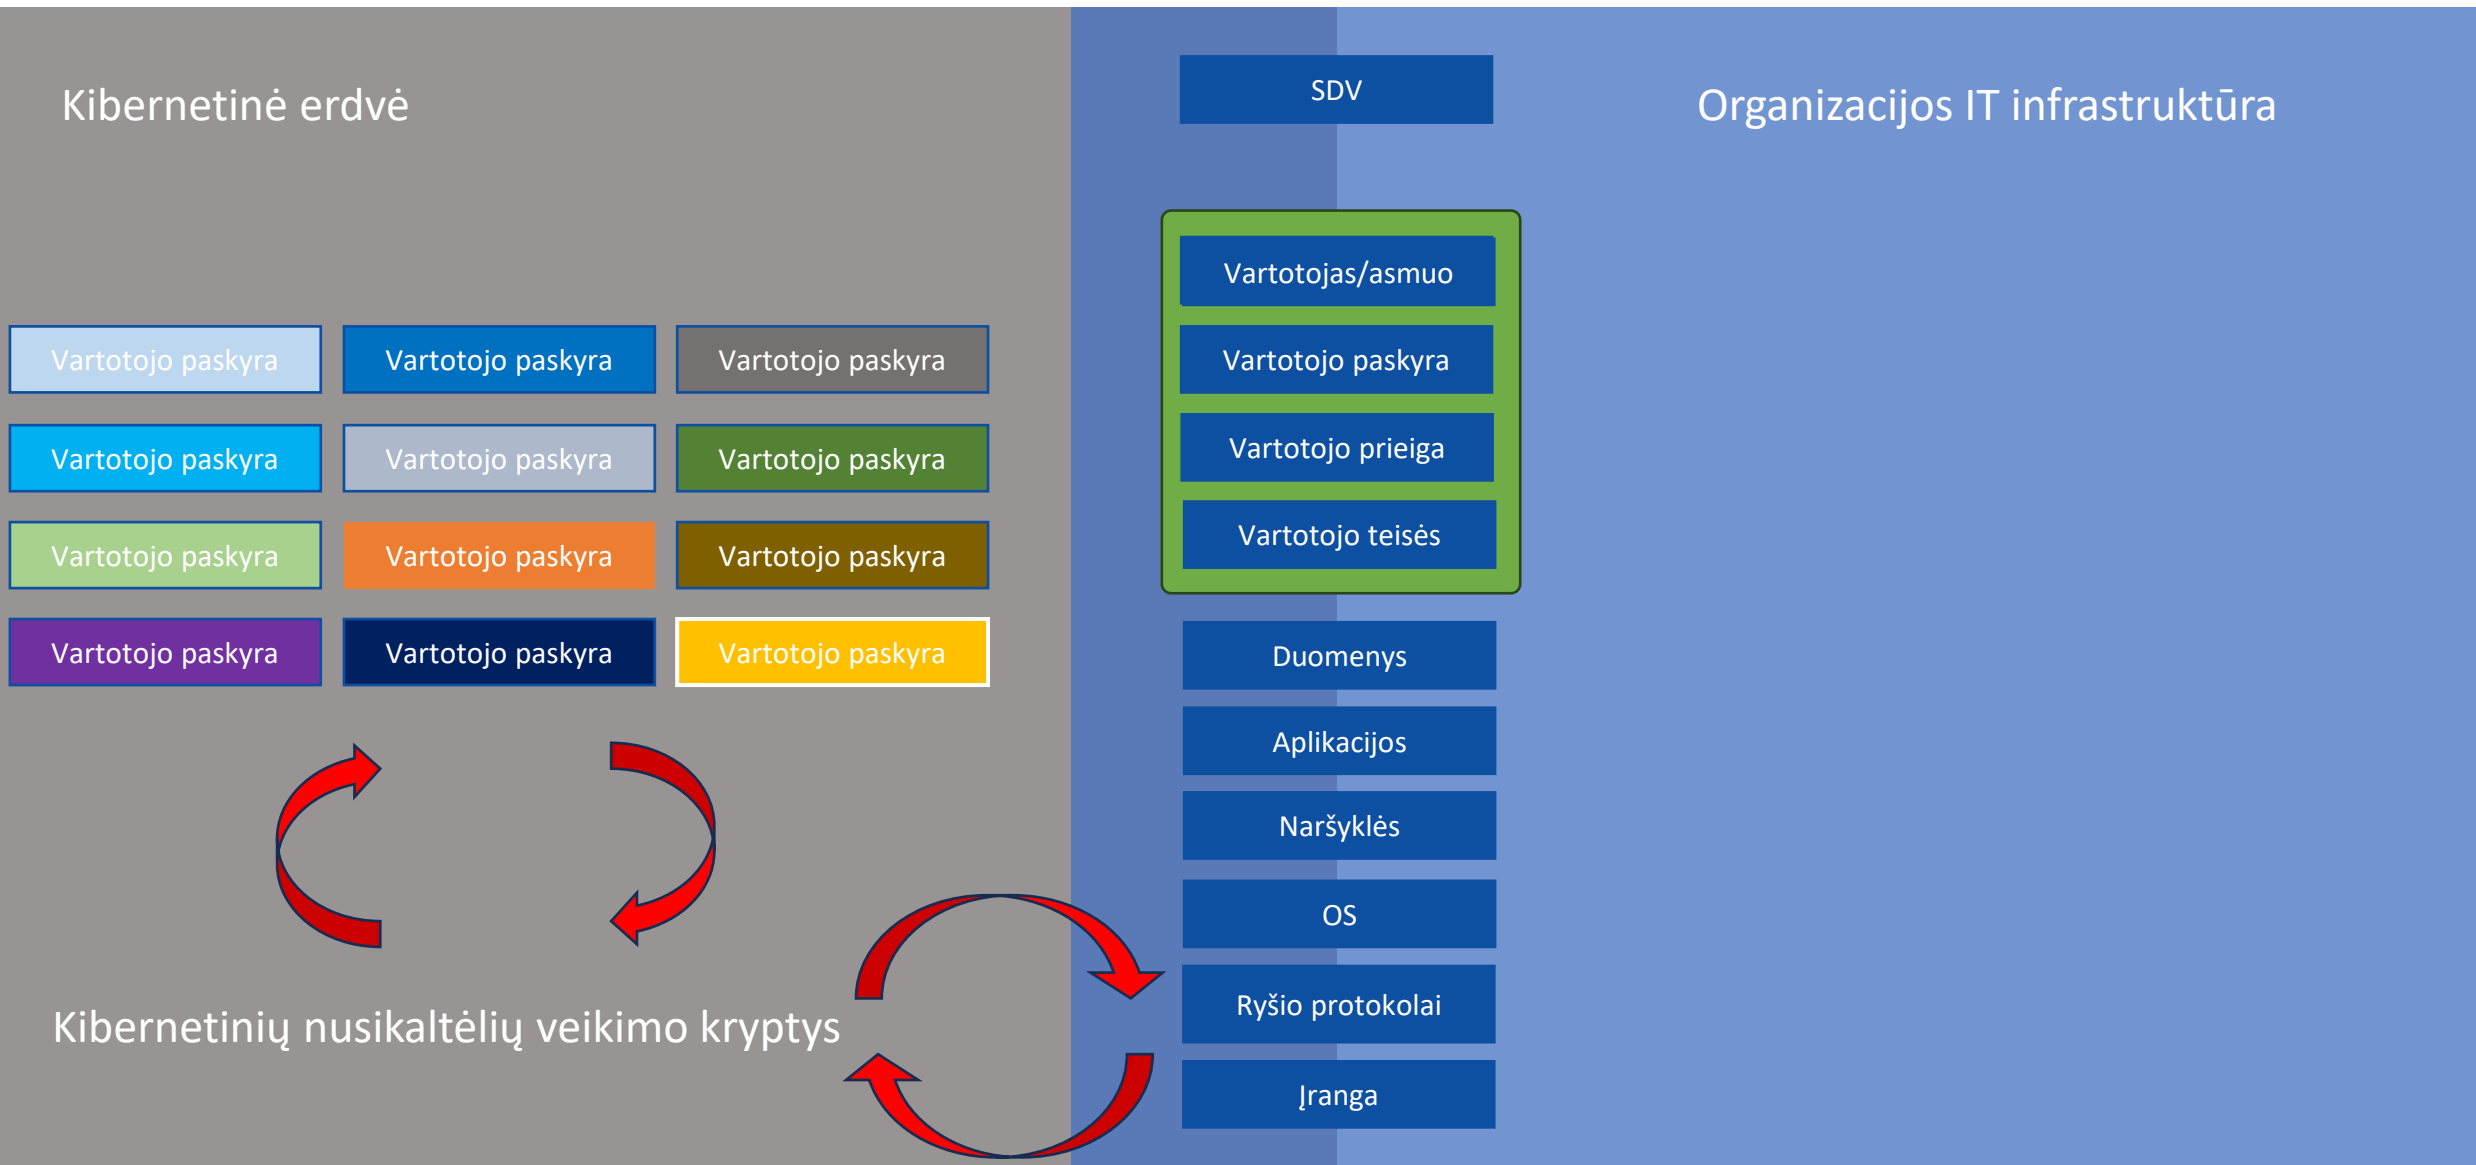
Kibernetinė erdvė

SDV

Organizacijos IT infrastruktūra

Vartotojas/asmuo

Vartotojo paskyra

Vartotojo prieiga

Vartotojo teisės

| Vartotojo paskyra | Vartotojo paskyra | Vartotojo paskyra |
|---|---|---|
| Vartotojo paskyra | Vartotojo paskyra | Vartotojo paskyra |
| Vartotojo paskyra | Vartotojo paskyra | Vartotojo paskyra |
| Vartotojo paskyra | Vartotojo paskyra | Vartotojo paskyra |

Duomenys

Aplikacijos

Naršyklės

OS

Ryšio protokolai

Įranga

Kibernetinių nusikaltėlių veikimo kryptys